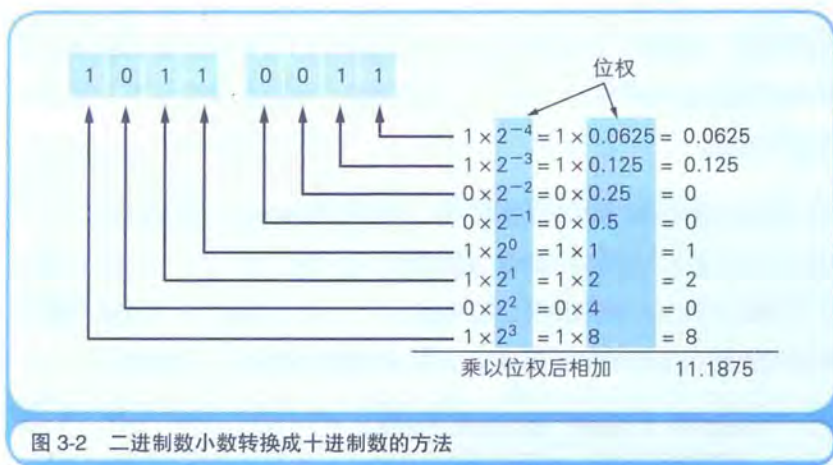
1 0 1 1 . 0 0 1 1

位权

$1 \times 2^{-4} = 1 \times 0.0625 = 0.0625$
$1 \times 2^{-3} = 1 \times 0.125 = 0.125$
$0 \times 2^{-2} = 0 \times 0.25 = 0$
$0 \times 2^{-1} = 0 \times 0.5 = 0$
$1 \times 2^{0} = 1 \times 1 = 1$
$1 \times 2^{1} = 1 \times 2 = 2$
$0 \times 2^{2} = 0 \times 4 = 0$
$1 \times 2^{3} = 1 \times 8 = 8$

乘以位权后相加 11.1875

图 3-2 二进制数小数转换成十进制数的方法